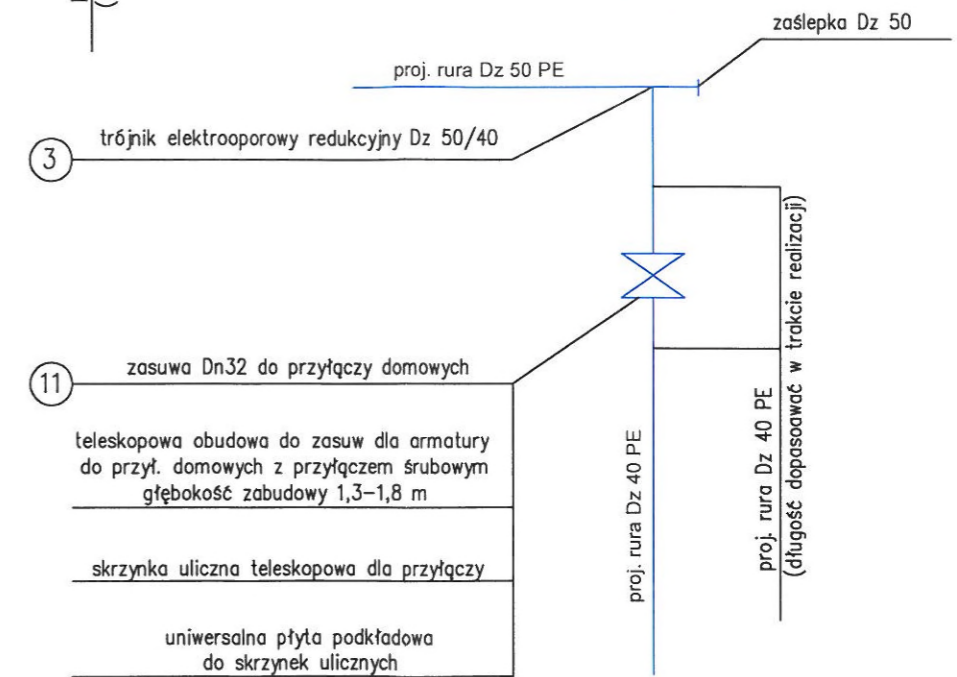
zaślepka Dz 50

proj. rura Dz 50 PE

3

trójnik elektrooporowy redukcyjny Dz 50/40

11

zasuwa Dn32 do przyłączy domowych

teleskopowa obudowa do zasuw dla armatury do przył. domowych z przyłączem śrubowym głębokość zabudowy 1,3–1,8 m

skrzynka uliczna teleskopowa dla przyłączy

uniwersalna płyta podkładowa do skrzynek ulicznych

proj. rura Dz 40 PE

proj. rura Dz 40 PE
(długość dopasować w trakcie realizacji)